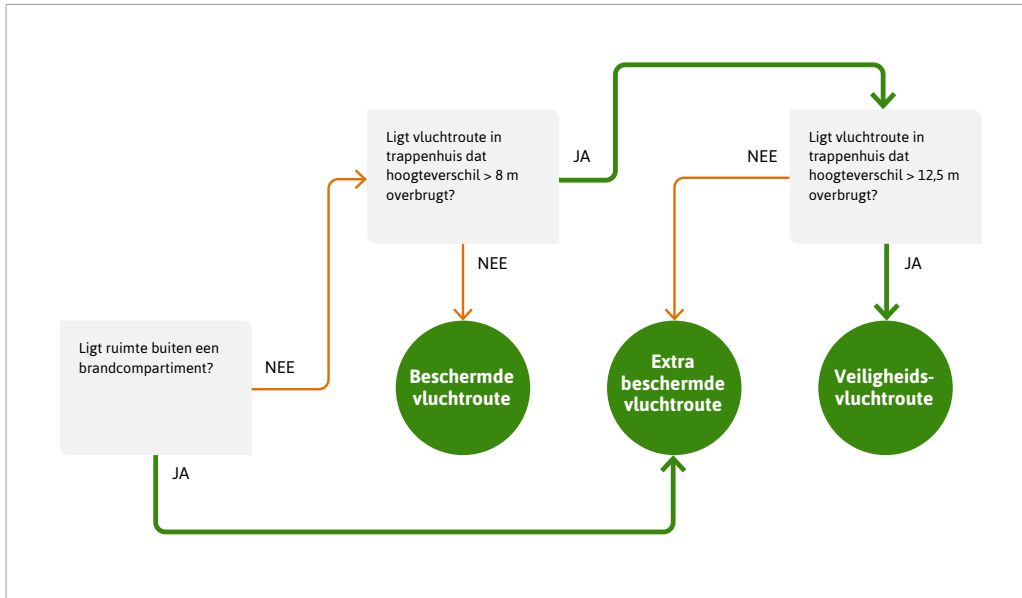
Ligt ruimte buiten een brandcompartiment?

NEE

JA

Ligt vluchtroute in trappenhuis dat hoogteverschil > 8 m overbrugt?

JA

NEE

Beschermde vluchtroute

Extra beschermde vluchtroute

NEE

Ligt vluchtroute in trappenhuis dat hoogteverschil > 12,5 m overbrugt?

JA

Veiligheidsvluchtroute